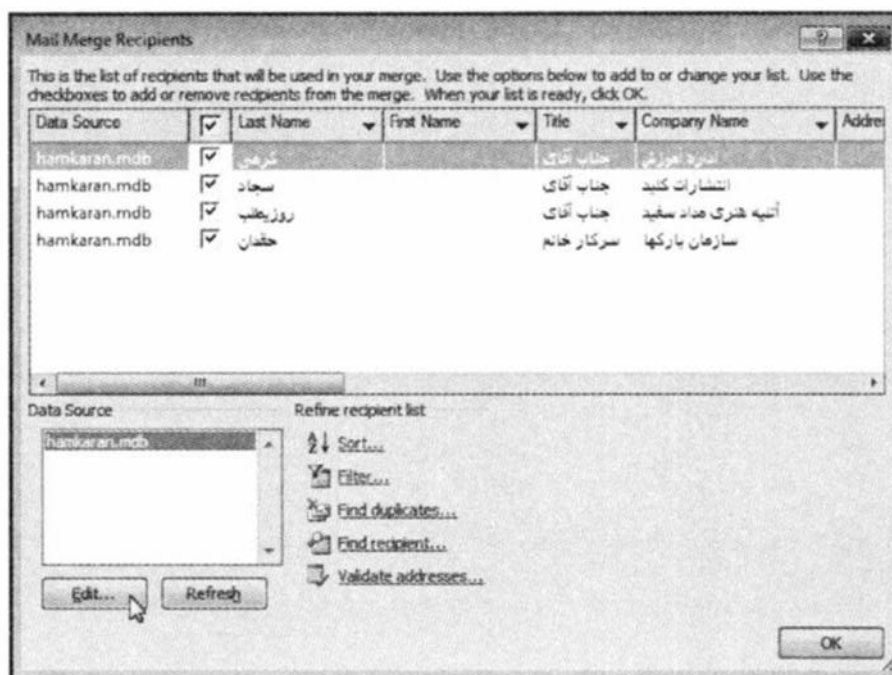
Mail Merge Recipients

This is the list of recipients that will be used in your merge. Use the options below to add to or change your list. Use the checkboxes to add or remove recipients from the merge. When your list is ready, click OK.

| Data Source | ☑ | Last Name | First Name | Title | Company Name | Addre |
|---|---|---|---|---|---|---|
| hamkaran.mdb | ☑ | کرمی | | جناب آقای | اداره آموزش | |
| hamkaran.mdb | ☑ | سجاد | | جناب آقای | انتشارات کلید | |
| hamkaran.mdb | ☑ | روزیطب | | جناب آقای | آتلیه هنری مداد سفید | |
| hamkaran.mdb | ☑ | حقدان | | سرکار خانم | سازمان پارکها | |

Data Source

hamkaran.mdb

Edit... Refresh

Refine recipient list

Sort...

Filter...

Find duplicates...

Find recipient...

Validate addresses...

OK